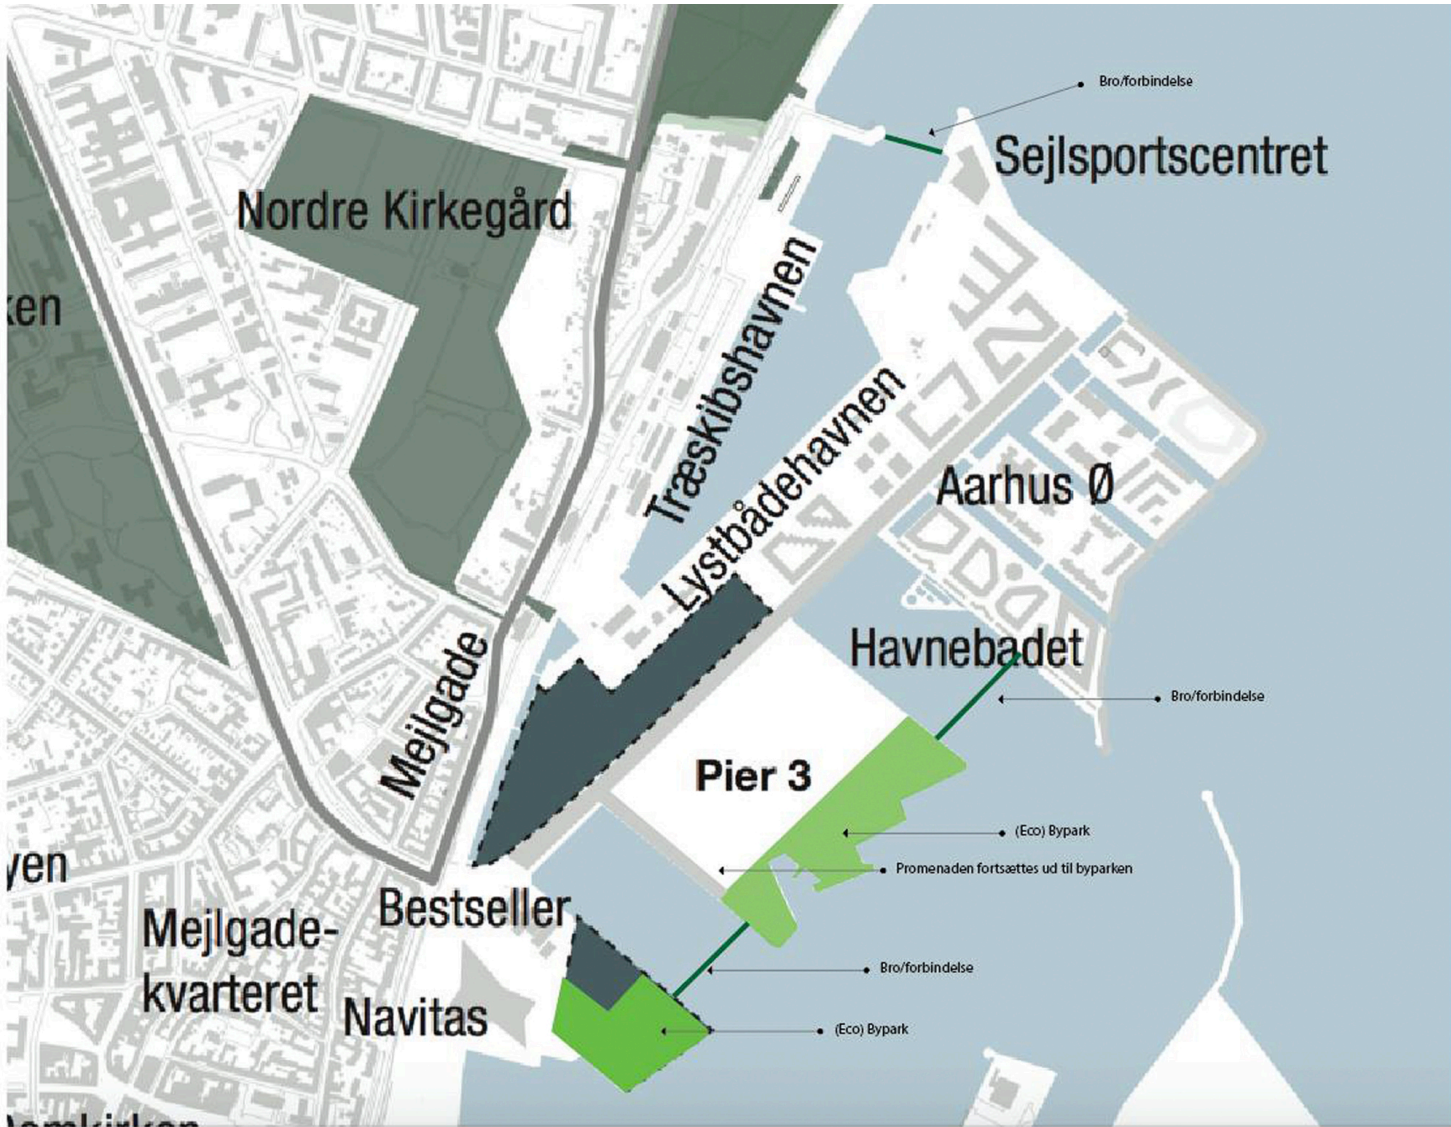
Bro/forbindelse

Sejlsportscentret

Nordre Kirkegård

ken

Træskibshavnen

Lystbådehavnen

Aarhus Ø

Havnebadet

Bro/forbindelse

Mejlgade

Pier 3

(Eco) Bypark

Promenaden fortsættes ud til byparken

yen

Bestseller

Mejlgade-kvarteret

Bro/forbindelse

Navitas

(Eco) Bypark

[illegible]